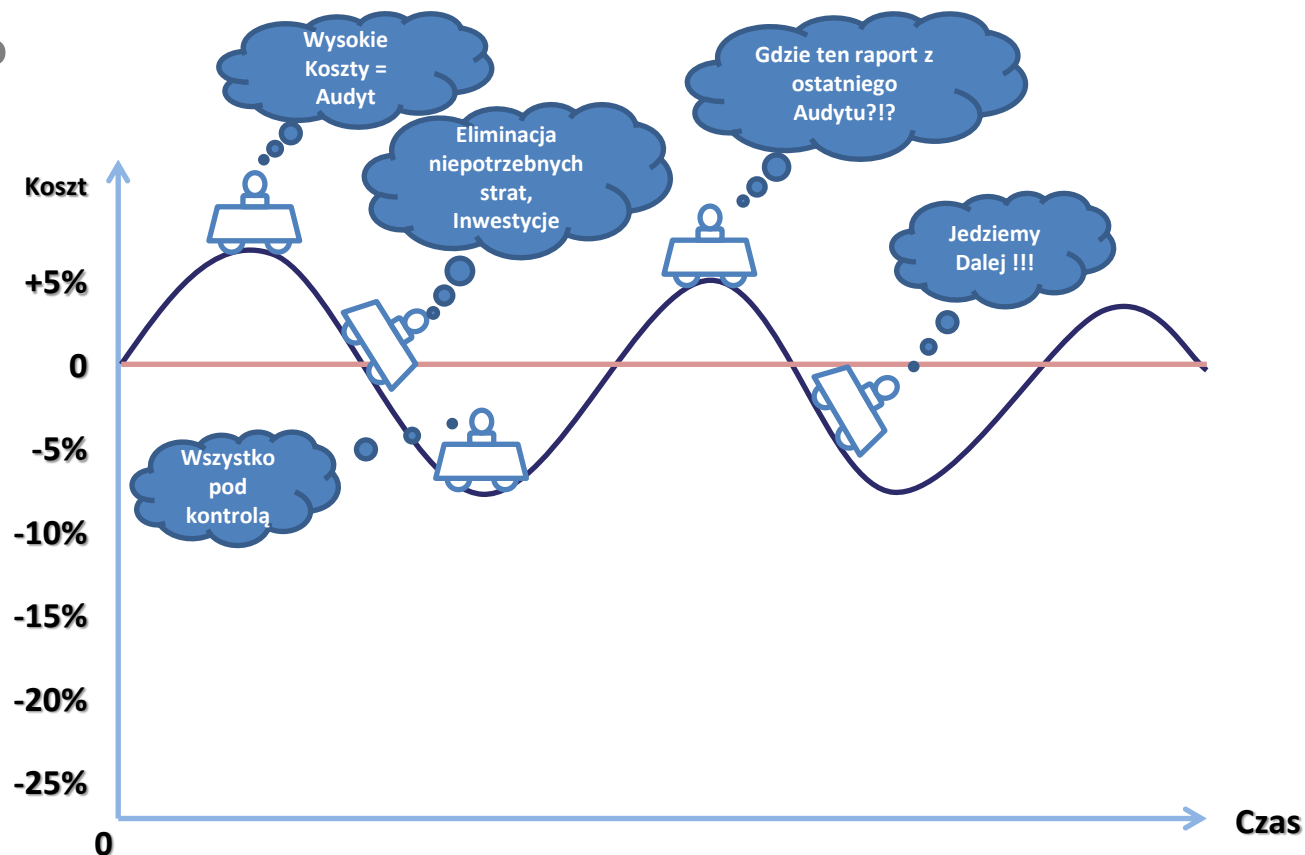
Wysokie Koszty = Audyt

Gdzie ten raport z ostatniego Audytu?!?

Eliminacja niepotrzebnych strat, Inwestycje

Koszt

Jedziemy Dalej !!!

+5%

0

-5%

Wszystko pod kontrolą

-10%

-15%

-20%

-25%

0

Czas